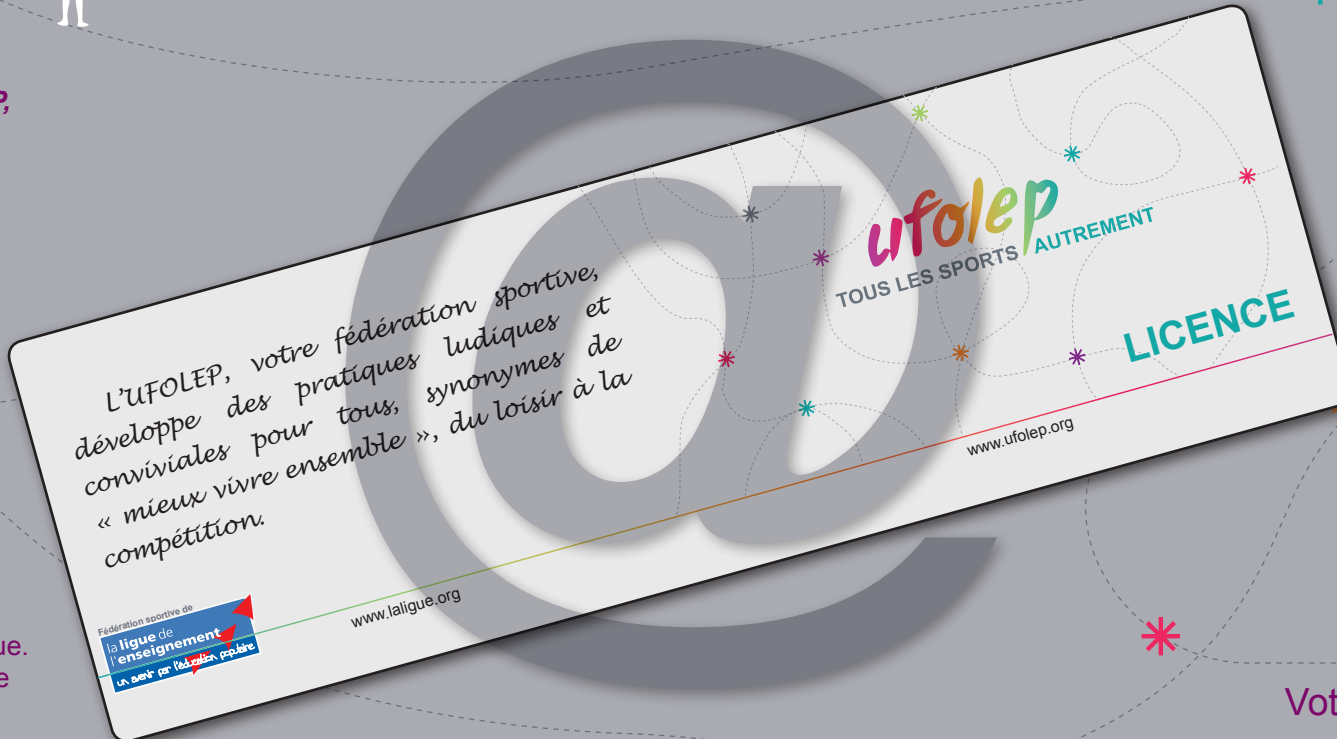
?,

ue.
e

L'UFOLEP, votre fédération sportive, développe des pratiques ludiques et conviviales pour tous, synonymes de « mieux vivre ensemble », du loisir à la compétition.

ufolep
TOUS LES SPORTS AUTREMENT

LICENCE

www.ufolep.org

Fédération sportive de
la ligue de l'enseignement
un avenir par l'éducation populaire

www.laligue.org

Vot